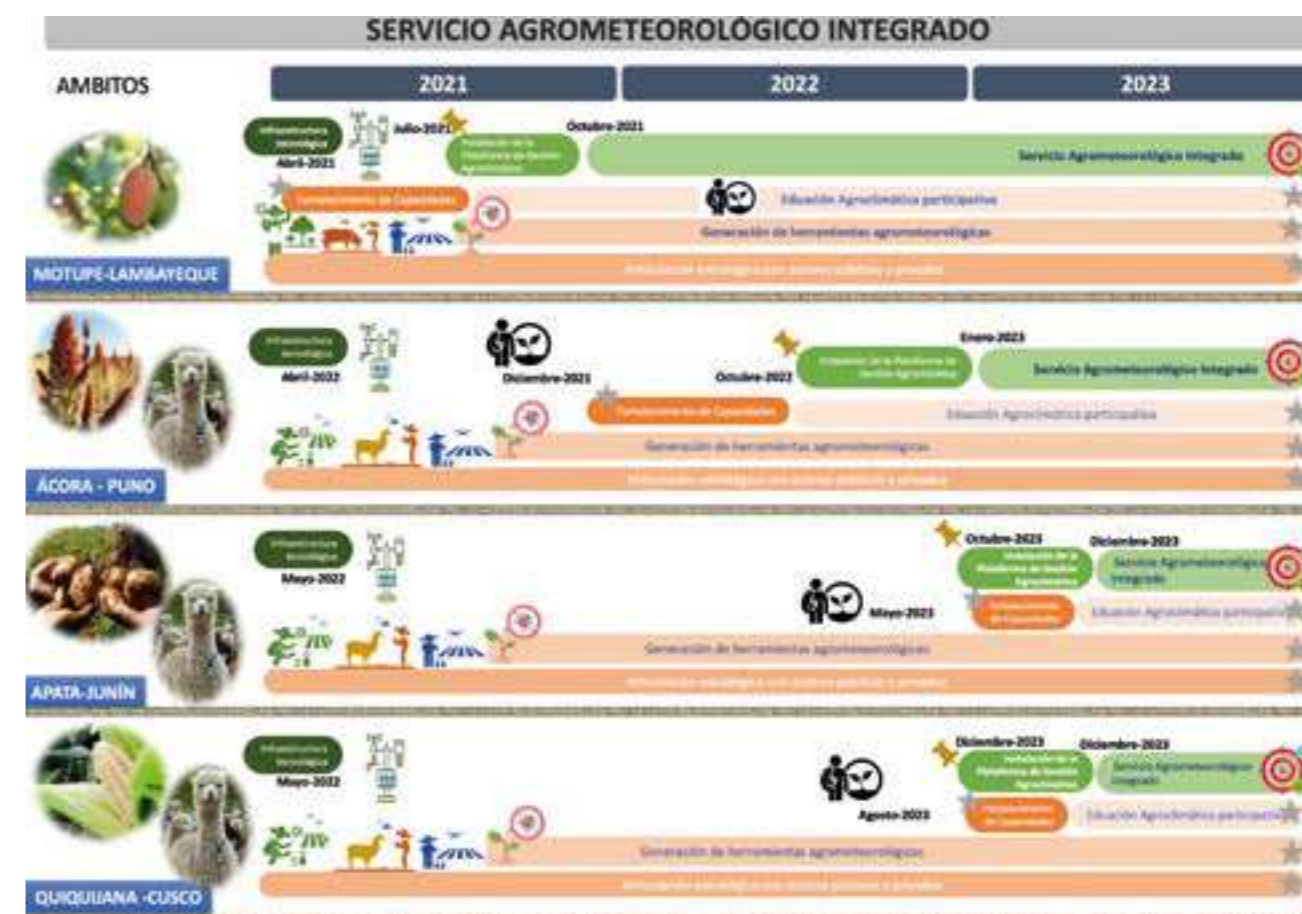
SERVICIO AGROMETEOROLÓGICO INTEGRADO

AMBITOS

2021

2022

2023

Infraestructura tecnológica
Abril-2021
Julio-2021
Instalación de la Plataforma de Gestión Agroclimática
Octubre-2021
Servicio Agrometeorológico Integrado
Fortalecimiento de Capacidades
Educación Agroclimática participativa
Generación de herramientas agrometeorológicas
Articulación estratégica con actores públicos y privados
MOTUPE-LAMBAYEQUE

Infraestructura tecnológica
Abril-2022
Diciembre-2021
Octubre-2022
Instalación de la Plataforma de Gestión Agroclimática
Enero-2023
Servicio Agrometeorológico Integrado
Fortalecimiento de Capacidades
Educación Agroclimática participativa
Generación de herramientas agrometeorológicas
Articulación estratégica con actores públicos y privados
ÁCORA - PUNO

Infraestructura tecnológica
Mayo-2022
Mayo-2023
Octubre-2023
Instalación de la Plataforma de Gestión Agroclimática
Diciembre-2023
Servicio Agrometeorológico Integrado
Fortalecimiento de Capacidades
Educación Agroclimática participativa
Generación de herramientas agrometeorológicas
Articulación estratégica con actores públicos y privados
APATA-JUNÍN

Infraestructura tecnológica
Mayo-2022
Agosto-2023
Diciembre-2023
Instalación de la Plataforma de Gestión Agroclimática
Diciembre-2023
Servicio Agrometeorológico Integrado
Fortalecimiento de Capacidades
Educación Agroclimática participativa
Generación de herramientas agrometeorológicas
Articulación estratégica con actores públicos y privados
QUIQUIJANA -CUSCO